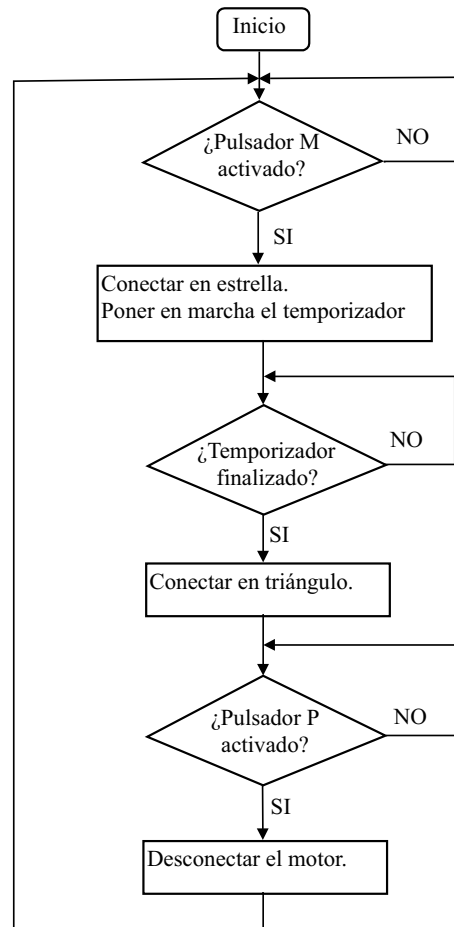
Inicio

¿Pulsador M activado?

NO

SI

Conectar en estrella.
Poner en marcha el temporizador

¿Temporizador finalizado?

NO

SI

Conectar en triángulo.

¿Pulsador P activado?

NO

SI

Desconectar el motor.